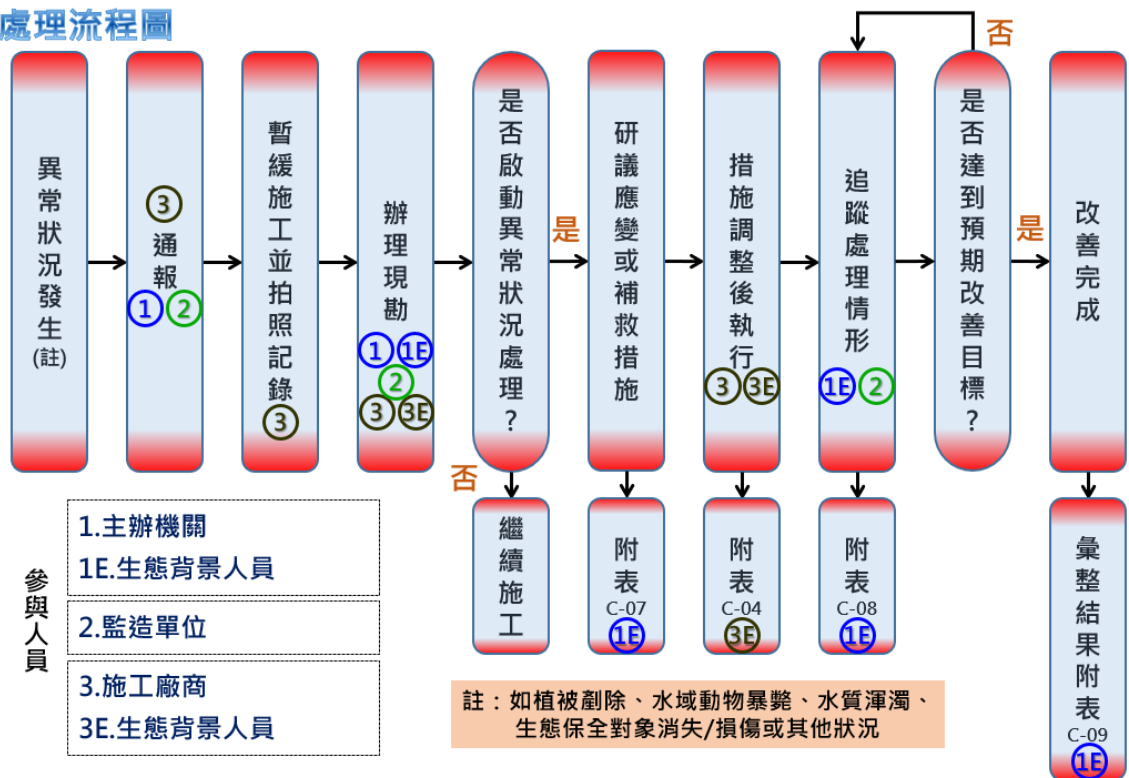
處理流程圖

異常狀況發生
(註)

③
通報
① ②

暫緩施工並拍照記錄
③

辦理現勘
① 1E
②
③ 3E

是否啟動異常狀況處理?

是

否

繼續施工

研議應變或補救措施

附表
C-07
1E

措施調整後執行
③ 3E

附表
C-04
3E

追蹤處理情形
1E ②

附表
C-08
1E

是否達到預期改善目標?

否

是

改善完成

彙整結果附表
C-09
1E

參與人員

1.主辦機關
1E.生態背景人員

2.監造單位

3.施工廠商
3E.生態背景人員

註：如植被剷除、水域動物暴斃、水質渾濁、生態保全對象消失/損傷或其他狀況